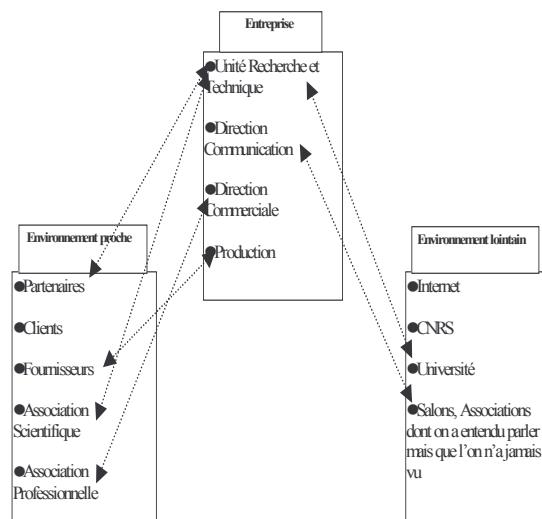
Entreprise

●Unité Recherche et Technique

●Direction Communication

●Direction Commerciale

●Production

Environnement proche

●Partenaires

●Clients

●Fournisseurs

●Association Scientifique

●Association Professionnelle

Environnement lointain

●Internet

●CNRS

●Université

●Salons, Associations dont on a entendu parler mais que l'on n'a jamais vu